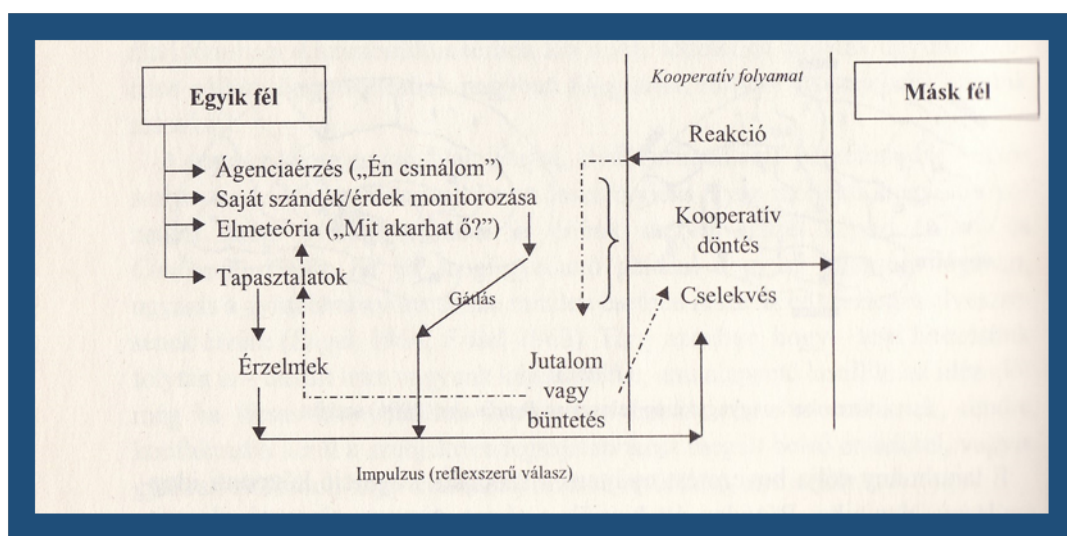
Egyik fél

Kooperatív folyamat

Másik fél

Reakció

Ágenciaérzés („Én csinálom")

Saját szándék/érdek monitorozása

Elmeteória („Mit akarhat ő?")

Kooperatív döntés

Tapasztalatok

Gátlás

Cselekvés

Érzelmek

Jutalom vagy büntetés

Impulzus (reflexszerű válasz)